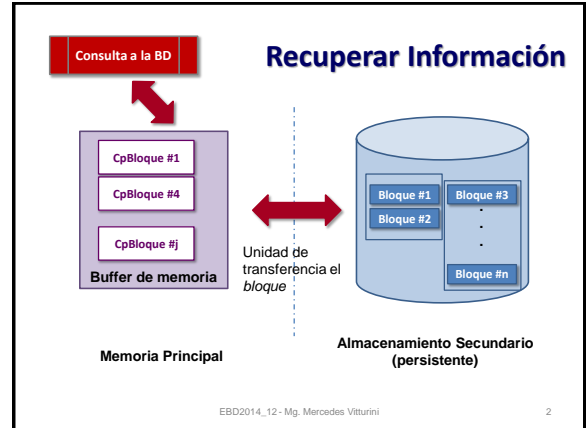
Consulta a la BD

Recuperar Información

CpBloque #1

CpBloque #4

CpBloque #j

Buffer de memoria

Unidad de transferencia el *bloque*

Bloque #1

Bloque #2

Bloque #3

.
.
.

Bloque #n

Memoria Principal

Almacenamiento Secundario (persistente)

EBD2014_12 - Mg. Mercedes Vitturini

2